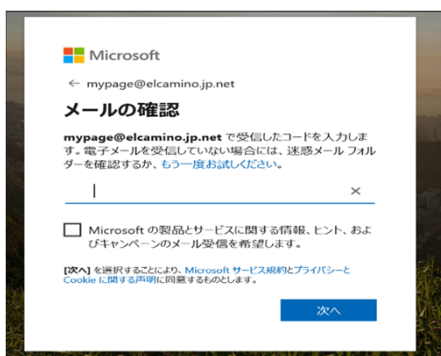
Microsoft

← mypage@elcamino.jp.net

メールの確認

mypage@elcamino.jp.net で受信したコードを入力します。電子メールを受信していない場合には、迷惑メール フォルダーを確認するか、もう一度お試しください。

×

Microsoft の製品とサービスに関する情報、ヒント、およびキャンペーンのメール受信を希望します。

[次へ] を選択することにより、Microsoft サービス規約とプライバシーと Cookie に関する声明に同意するものとします。

次へ